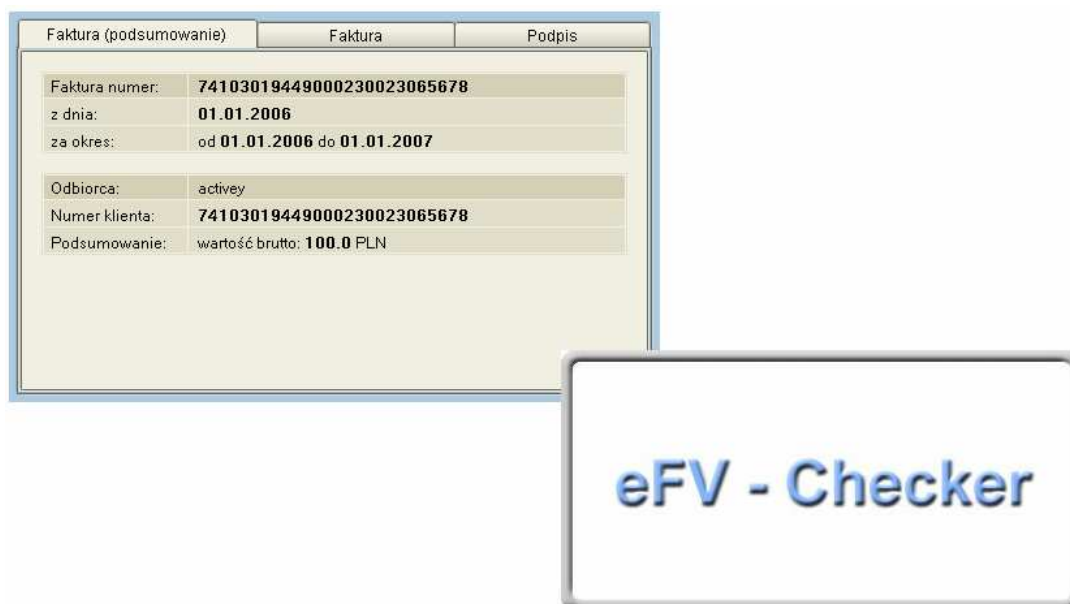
Faktura (podsumowanie) | Faktura | Podpis

| | |
|---|---|
| Faktura numer: | 74103019449000230023065678 |
| z dnia: | 01.01.2006 |
| za okres: | od 01.01.2006 do 01.01.2007 |

| | |
|---|---|
| Odbiorca: | activey |
| Numer klienta: | 74103019449000230023065678 |
| Podsumowanie: | wartość brutto: 100.0 PLN |

eFV - Checker